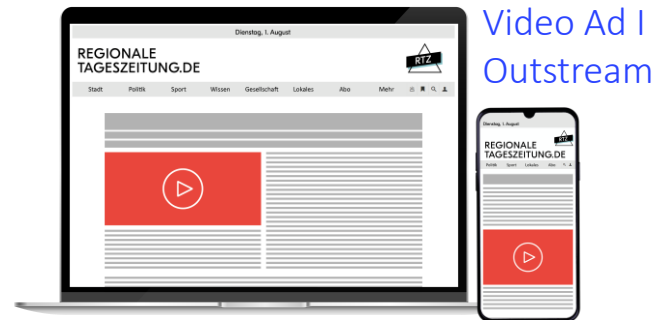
Video Ad I Outstream

Dienstag, 1. August

REGIONALE TAGESZEITUNG.DE

RTZ

Stadt Politik Sport Wissen Gesellschaft Lokales Abo Mehr

Dienstag, 1. August

REGIONALE TAGESZEITUNG.DE

RTZ

Politik Sport Lokales Abo